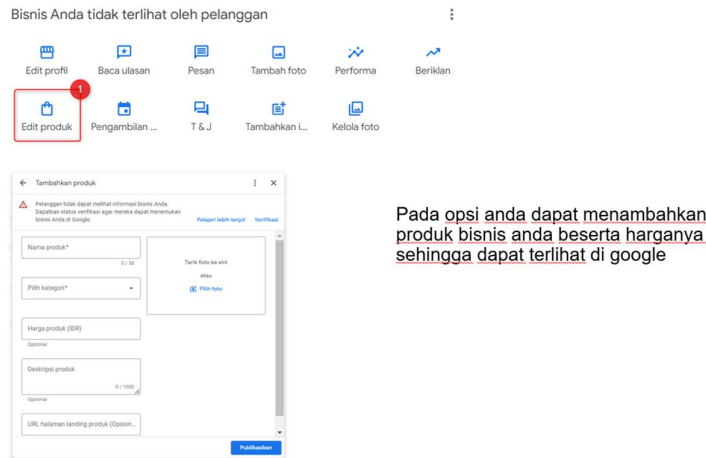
Bisnis Anda tidak terlihat oleh pelanggan

Edit profil
Baca ulasan
Pesan
Tambah foto
Performa
Iklan

1
Edit produk
Pengambilan ...
T & J
Tambahkan i...
Kelola foto

Tambahkan produk

Pelanggan tidak dapat melihat informasi bisnis Anda. Dapatkan status verifikasi agar mereka dapat menemukan bisnis Anda di Google.
Pelajari lebih lanjut
Verifikasi

Nama produk*
0 / 58

Tarik foto ke sini
atau
Pilih foto

Pilih kategori*

Harga produk (IDR)
Opsional

Deskripsi produk
0 / 1000
Opsional

URL halaman landing produk (Opsion...

Publikasikan

Pada opsi anda dapat menambahkan produk bisnis anda beserta harganya sehingga dapat terlihat di google